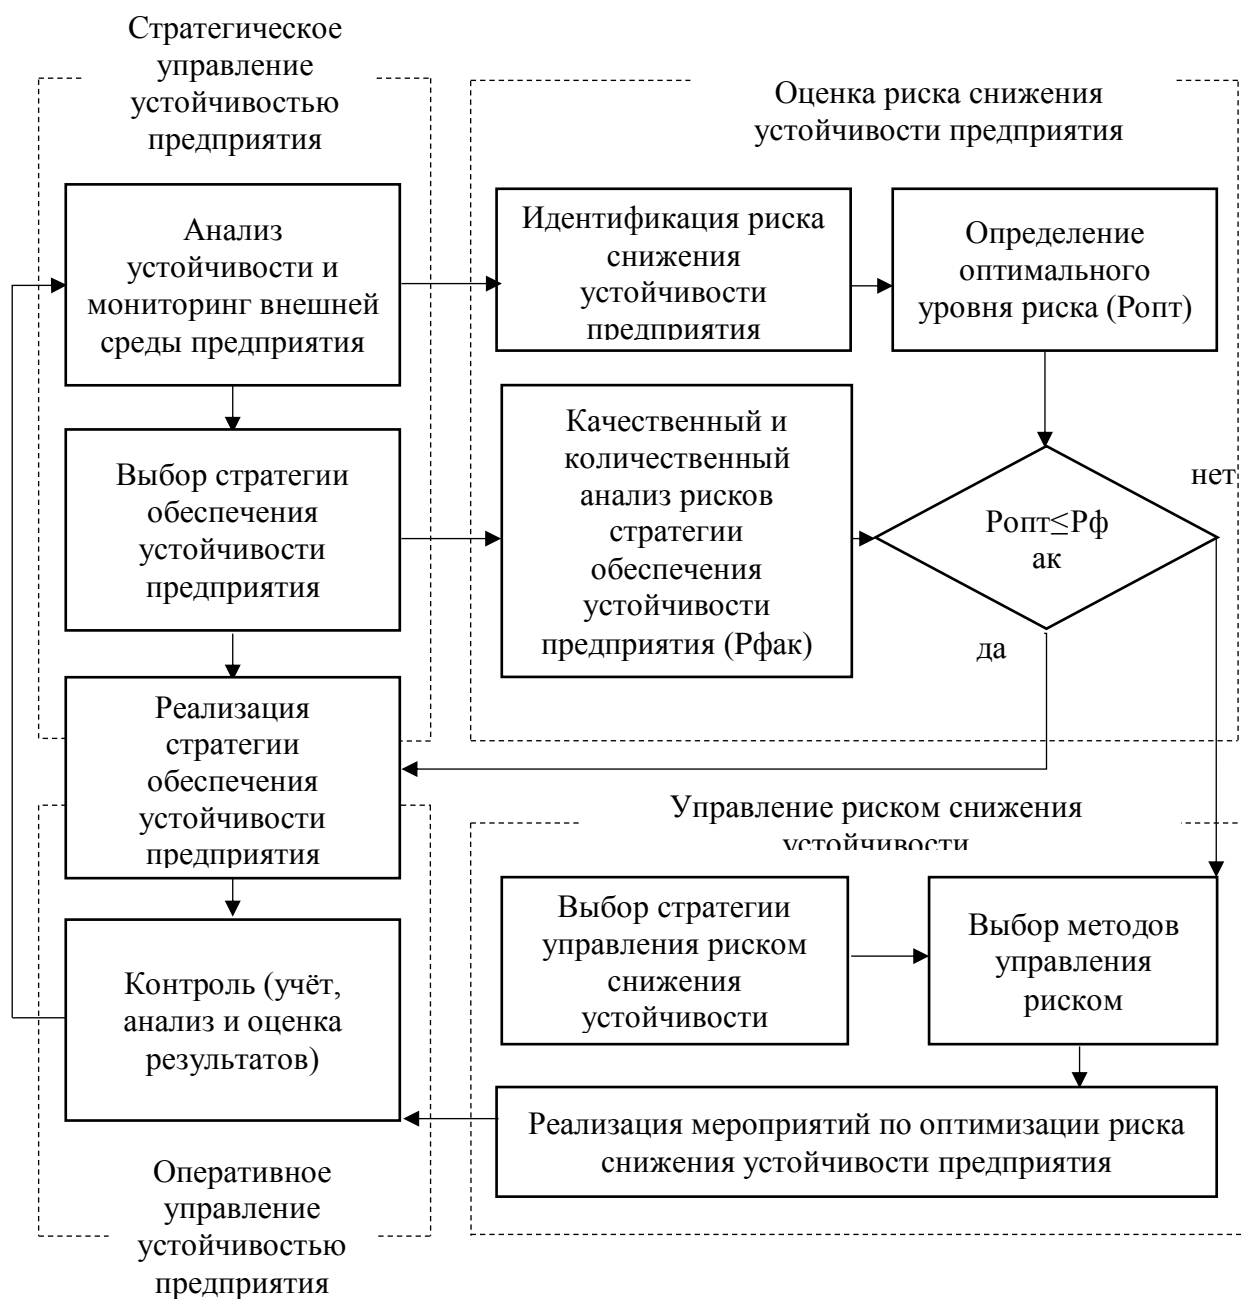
Стратегическое управление устойчивостью предприятия

Оценка риска снижения устойчивости предприятия

Анализ устойчивости и мониторинг внешней среды предприятия

Идентификация риска снижения устойчивости предприятия

Определение оптимального уровня риска (Ропт)

Выбор стратегии обеспечения устойчивости предприятия

Качественный и количественный анализ рисков стратегии обеспечения устойчивости предприятия (Рфак)

Ропт≤Рф ак

нет

да

Реализация стратегии обеспечения устойчивости предприятия

Управление риском снижения устойчивости

Выбор стратегии управления риском снижения устойчивости

Выбор методов управления риском

Контроль (учёт, анализ и оценка результатов)

Реализация мероприятий по оптимизации риска снижения устойчивости предприятия

Оперативное управление устойчивостью предприятия